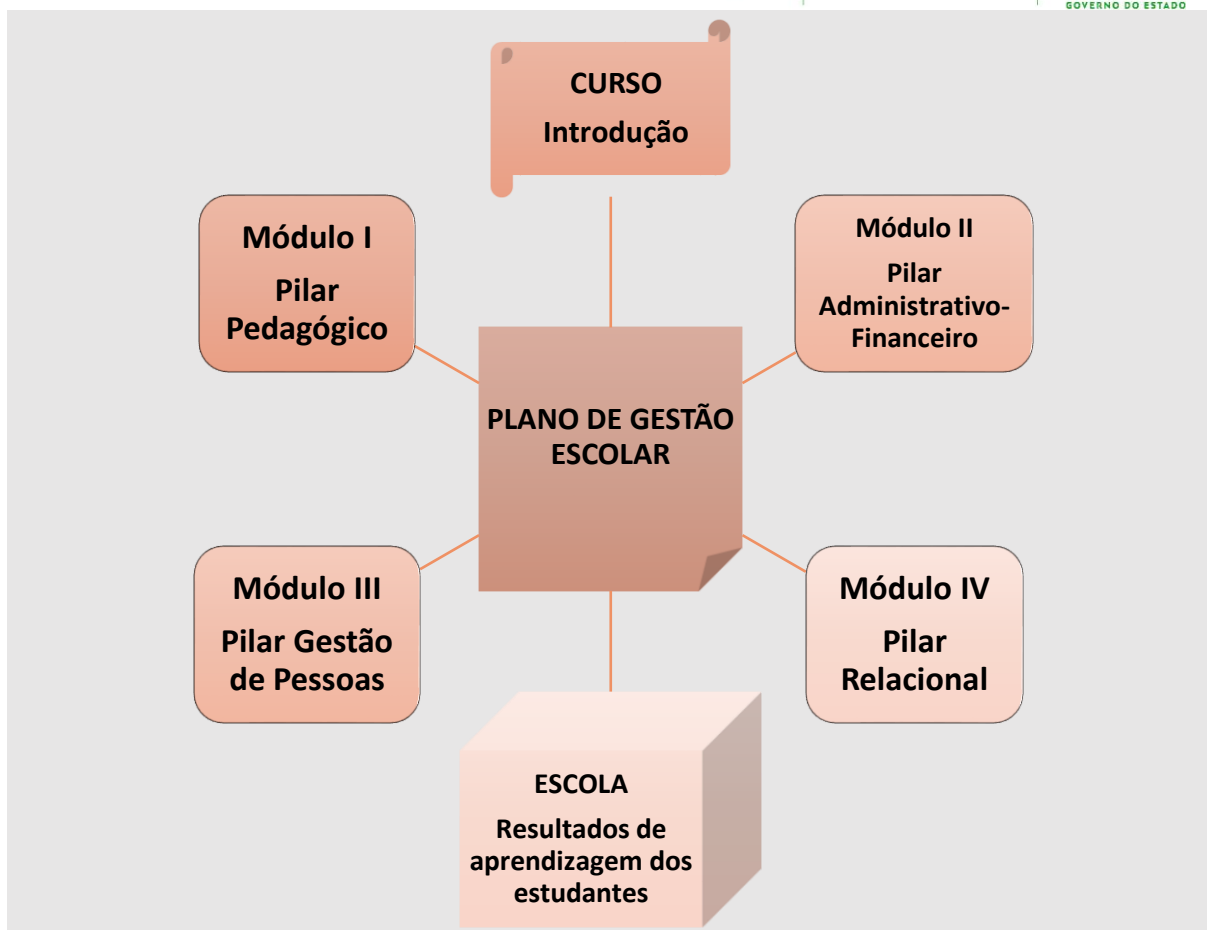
GOVERNO DO ESTADO

CURSO
Introdução

Módulo I
Pilar Pedagógico

Módulo II
Pilar Administrativo-Financeiro

PLANO DE GESTÃO ESCOLAR

Módulo III
Pilar Gestão de Pessoas

Módulo IV
Pilar Relacional

ESCOLA
Resultados de aprendizagem dos estudantes